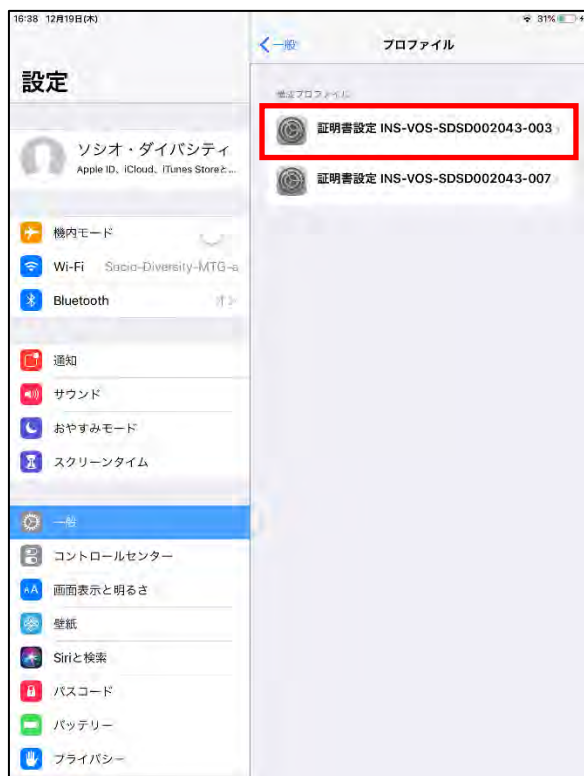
16:38 12月19日(木)

31%

設定

ソシオ・ダイバシティ
Apple ID、iCloud、iTunes Storeと...

機内モード

Wi-Fi Socio-Diversity-MTG-a

Bluetooth オン

通知

サウンド

おやすみモード

スクリーンタイム

一般

コントロールセンター

画面表示と明るさ

壁紙

Siriと検索

パスコード

バッテリー

プライバシー

< 一般

プロファイル

構成プロファイル

証明書設定 INS-VOS-SDSD002043-003

証明書設定 INS-VOS-SDSD002043-007